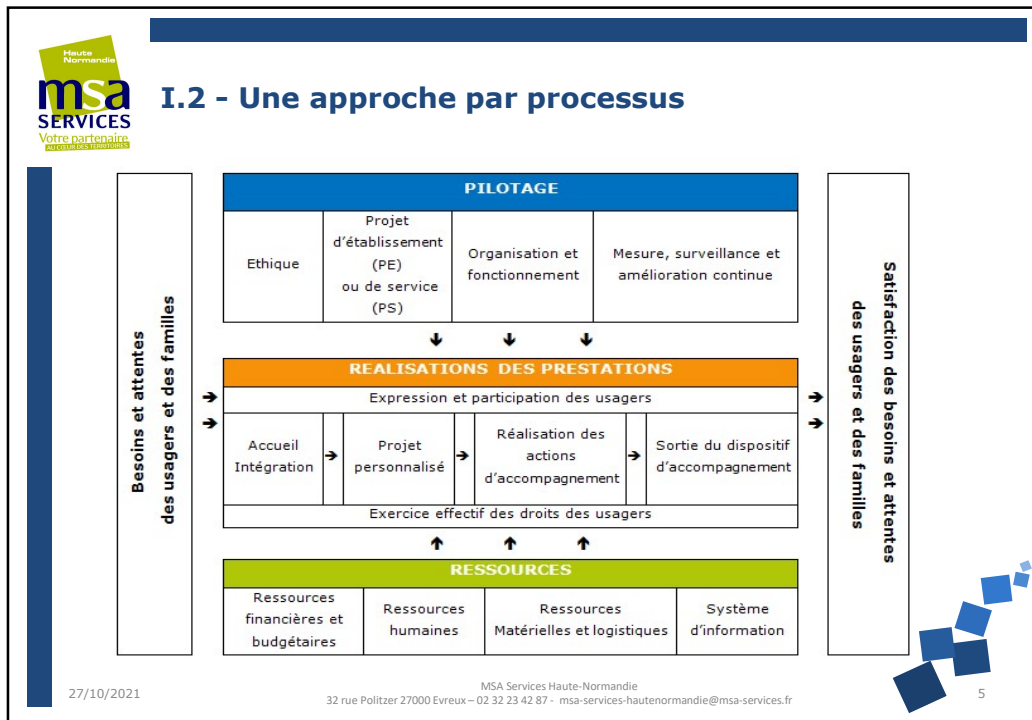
Haute Normandie
msa
SERVICES
Votre partenaire
AU CŒUR DES TERRITOIRES

I.2 - Une approche par processus

Besoins et attentes des usagers et des familles

PILOTAGE

| Ethique | Projet d'établissement (PE) ou de service (PS) | Organisation et fonctionnement | Mesure, surveillance et amélioration continue |
|---|---|---|---|

REALISATIONS DES PRESTATIONS

Expression et participation des usagers

| Accueil Intégration | Projet personnalisé | Réalisation des actions d'accompagnement | Sortie du dispositif d'accompagnement |
|---|---|---|---|

Exercice effectif des droits des usagers

RESSOURCES

| Ressources financières et budgétaires | Ressources humaines | Ressources Matérielles et logistiques | Système d'information |
|---|---|---|---|

Satisfaction des besoins et attentes des usagers et des familles

27/10/2021

MSA Services Haute-Normandie
32 rue Politzer 27000 Evreux – 02 32 23 42 87 - msa-services-hautenormandie@msa-services.fr

5